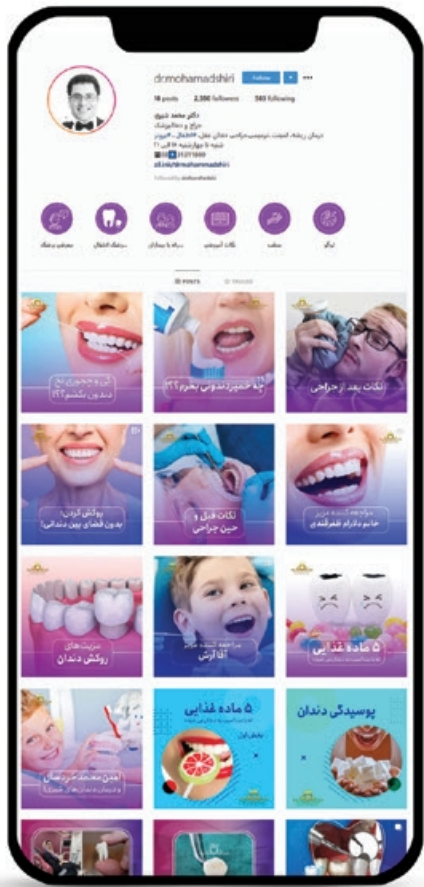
dr.mohamadshiri Follow

18 posts 2,300 followers 383 following

دکتر محمد شیری
جراح و دندانپزشک

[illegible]

لبخند

نکات آموزشی

کودکان

مجموعه تصاویر

POSTS TAGGED

نکات بعد از جراحی

چه خمیردندونی بخرم؟؟

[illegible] دندون بکشیم؟؟

مواجهه کننده مزن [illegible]

نکات قبل و حین جراحی

پوکش کردن بدون فضای بین دندانی!

۵ ماده غذایی

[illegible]

مزیت های روکش دندان

پوسیدگی دندان

۵ ماده غذایی

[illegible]